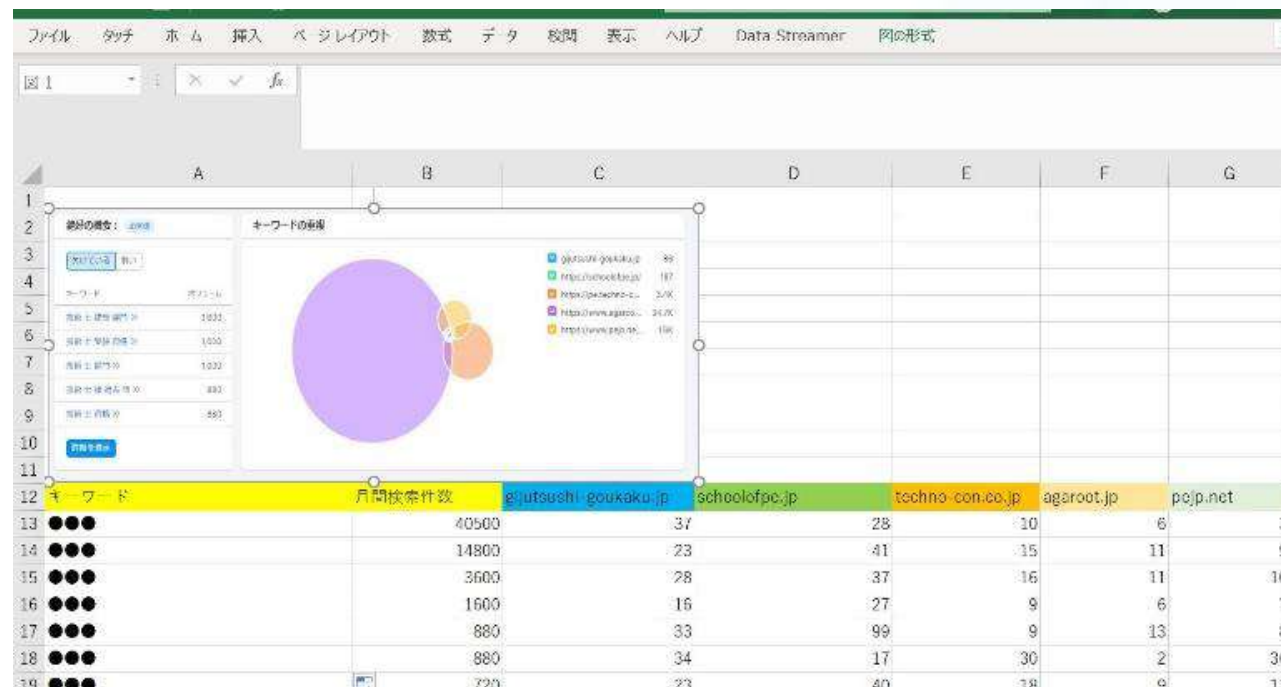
ファイル タッチ ホーム 挿入 ページレイアウト 数式 データ 校閲 表示 ヘルプ Data Streamer 図の形式

図 1

A B C D E F G

1
2
3
4
5
6
7
8
9
10
11

競合の概要： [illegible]
キーワードの重複
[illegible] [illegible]
キーワード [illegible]
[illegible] 1000
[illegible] 1000
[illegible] 1000
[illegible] 880
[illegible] 880
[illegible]

gijutsushi-goukaku.jp 99
https://schoolofpc.jp/ 187
https://pc.techno-c... 3.4K
https://www.agaroo... 24.7K
https://www.pcjp.ne... 156

| 12 | キーワード | 月間検索件数 | gijutsushi-goukaku.jp | schoolofpc.jp | techno-con.co.jp | agaroot.jp | pcjp.net |
|---|---|---|---|---|---|---|---|
| 13 | ●●● | 40500 | 37 | 28 | 10 | 6 | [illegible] |
| 14 | ●●● | 14800 | 23 | 41 | 15 | 11 | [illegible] |
| 15 | ●●● | 3600 | 28 | 37 | 16 | 11 | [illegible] |
| 16 | ●●● | 1600 | 16 | 27 | 9 | 6 | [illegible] |
| 17 | ●●● | 880 | 33 | 99 | 9 | 13 | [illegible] |
| 18 | ●●● | 880 | 34 | 17 | 30 | 2 | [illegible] |
| 19 | ●●● | 720 | 23 | 40 | 18 | 9 | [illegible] |